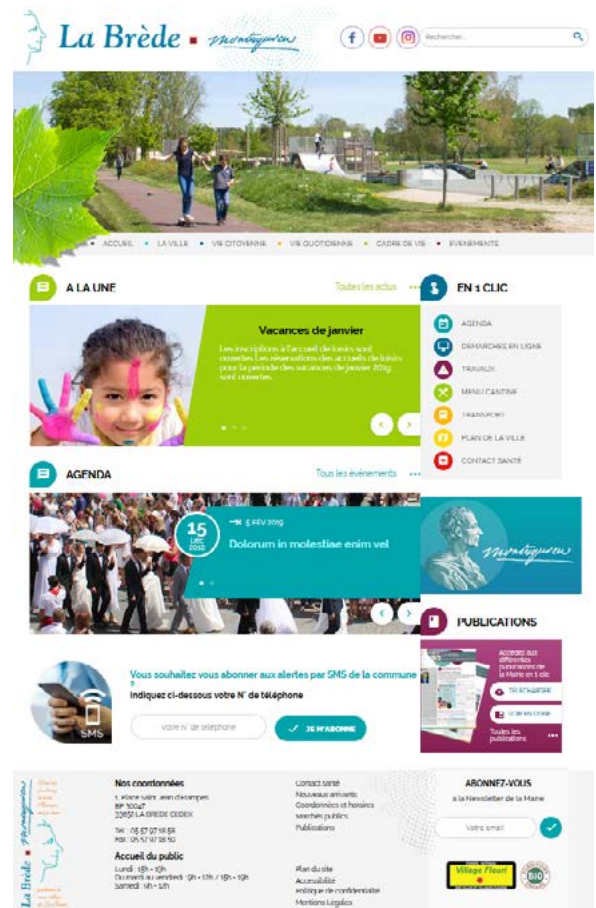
La Brède Montesquieu

Rechercher...

ACCUEIL · LA VILLE · VIE CITOYENNE · VIE QUOTIDIENNE · CADRE DE VIE · EVENEMENTS

A LA UNE

Toutes les actus

Vacances de janvier

Les inscriptions à l'accueil de loisirs sont ouvertes. Les réservations des accueils de loisirs pour la période des vacances de janvier 2019 sont ouvertes.

EN 1 CLIC

AGENDA
DEMARCHES EN LIGNE
TRAVAUX
MENU CANTINE
TRANSPORT
PLAN DE LA VILLE
CONTACT SANTÉ

AGENDA

Tous les événements

15 DEC 2018

5 FEV 2019

Dolorum in molestiae enim vel

Montesquieu

PUBLICATIONS

Accédez aux différentes publications de la Mairie en 1 clic

Télécharger

Voir en ligne

Toutes les publications

SMS

Vous souhaitez vous abonner aux alertes par SMS de la commune ?

Indiquez ci-dessous votre N° de téléphone

votre N° de téléphone

JE M'ABONNE

La Brède Montesquieu

Nos coordonnées

1, Place saint Jean d'Etampes
BP 10047
33652 LA BREDE CEDEX

Tel : 05 57 97 18 58
Fax : 05 57 97 18 50

Accueil du public

Lundi : 15h - 19h
Du mardi au vendredi : 9h - 12h / 15h - 19h
Samedi : 9h - 12h

Contact santé
Nouveaux arrivants
Coordonnées et horaires
Marchés publics
Publications

Plan du site
Accessibilité
Politique de confidentialité
Mentions Légales

ABONNEZ-VOUS

à la Newsletter de la Mairie

Votre email

Village Fleuri

BIO